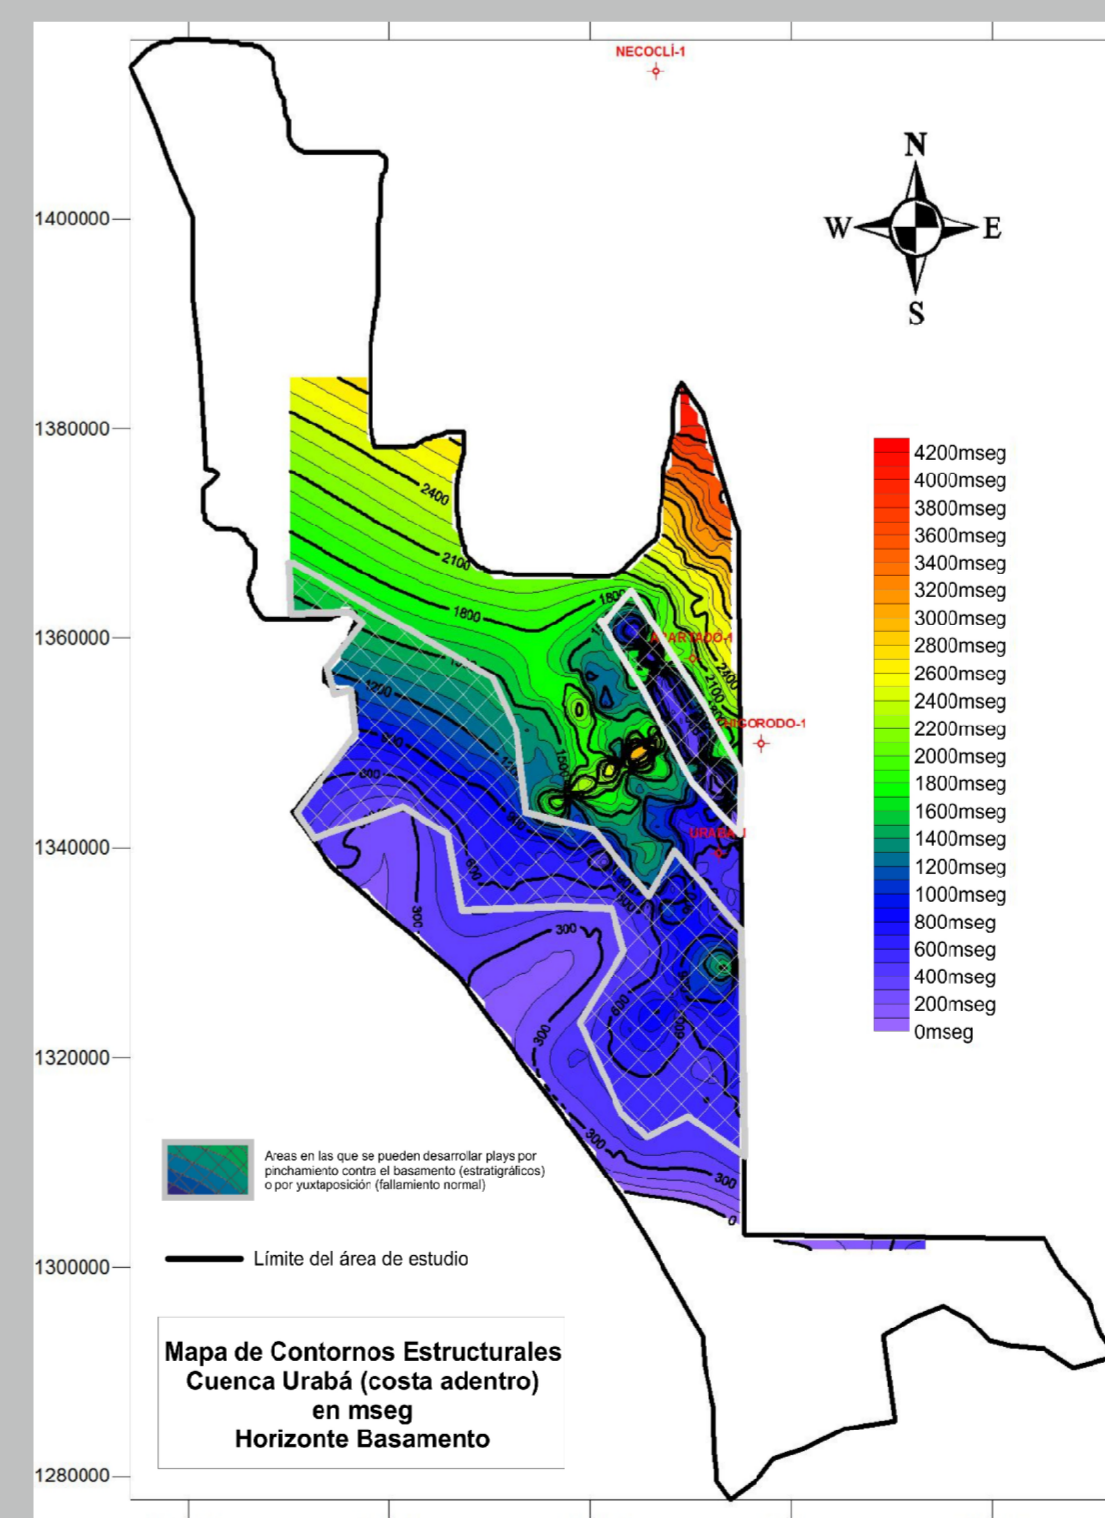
NECOCLÍ-1

N
W
E
S

1400000
1380000
1360000
1340000
1320000
1300000
1280000

4200mseg
4000mseg
3800mseg
3600mseg
3400mseg
3200mseg
3000mseg
2800mseg
2600mseg
2400mseg
2200mseg
2000mseg
1800mseg
1600mseg
1400mseg
1200mseg
1000mseg
800mseg
600mseg
400mseg
200mseg
0mseg

2400
2100
1800
1800
1200
900
600
1500
2100
2400
300
600
300
300
600
300
300
300
0

APARTADO-1
CHIGORODO-1
URABA-1

Areas en las que se pueden desarrollar plays por pinchamiento contra el basamento (estratigráficos) o por yuxtaposición (fallamiento normal)

Límite del área de estudio

Mapa de Contornos Estructurales
Cuenca Urabá (costa adentro)
en mseg
Horizonte Basamento